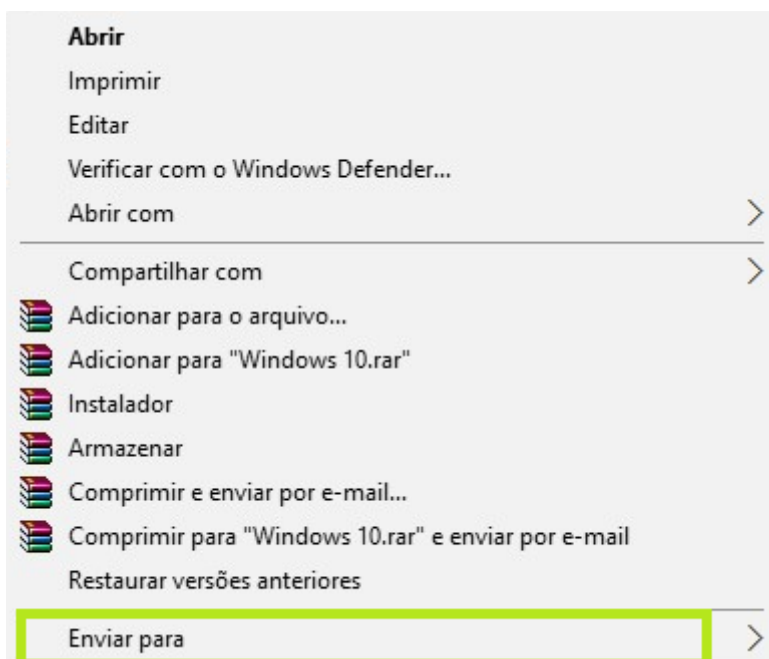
Abrir
Imprimir
Editar
Verificar com o Windows Defender...
Abrir com

Compartilhar com
Adicionar para o arquivo...
Adicionar para "Windows 10.rar"
Instalador
Armazenar
Comprimir e enviar por e-mail...
Comprimir para "Windows 10.rar" e enviar por e-mail
Restaurar versões anteriores

Enviar para